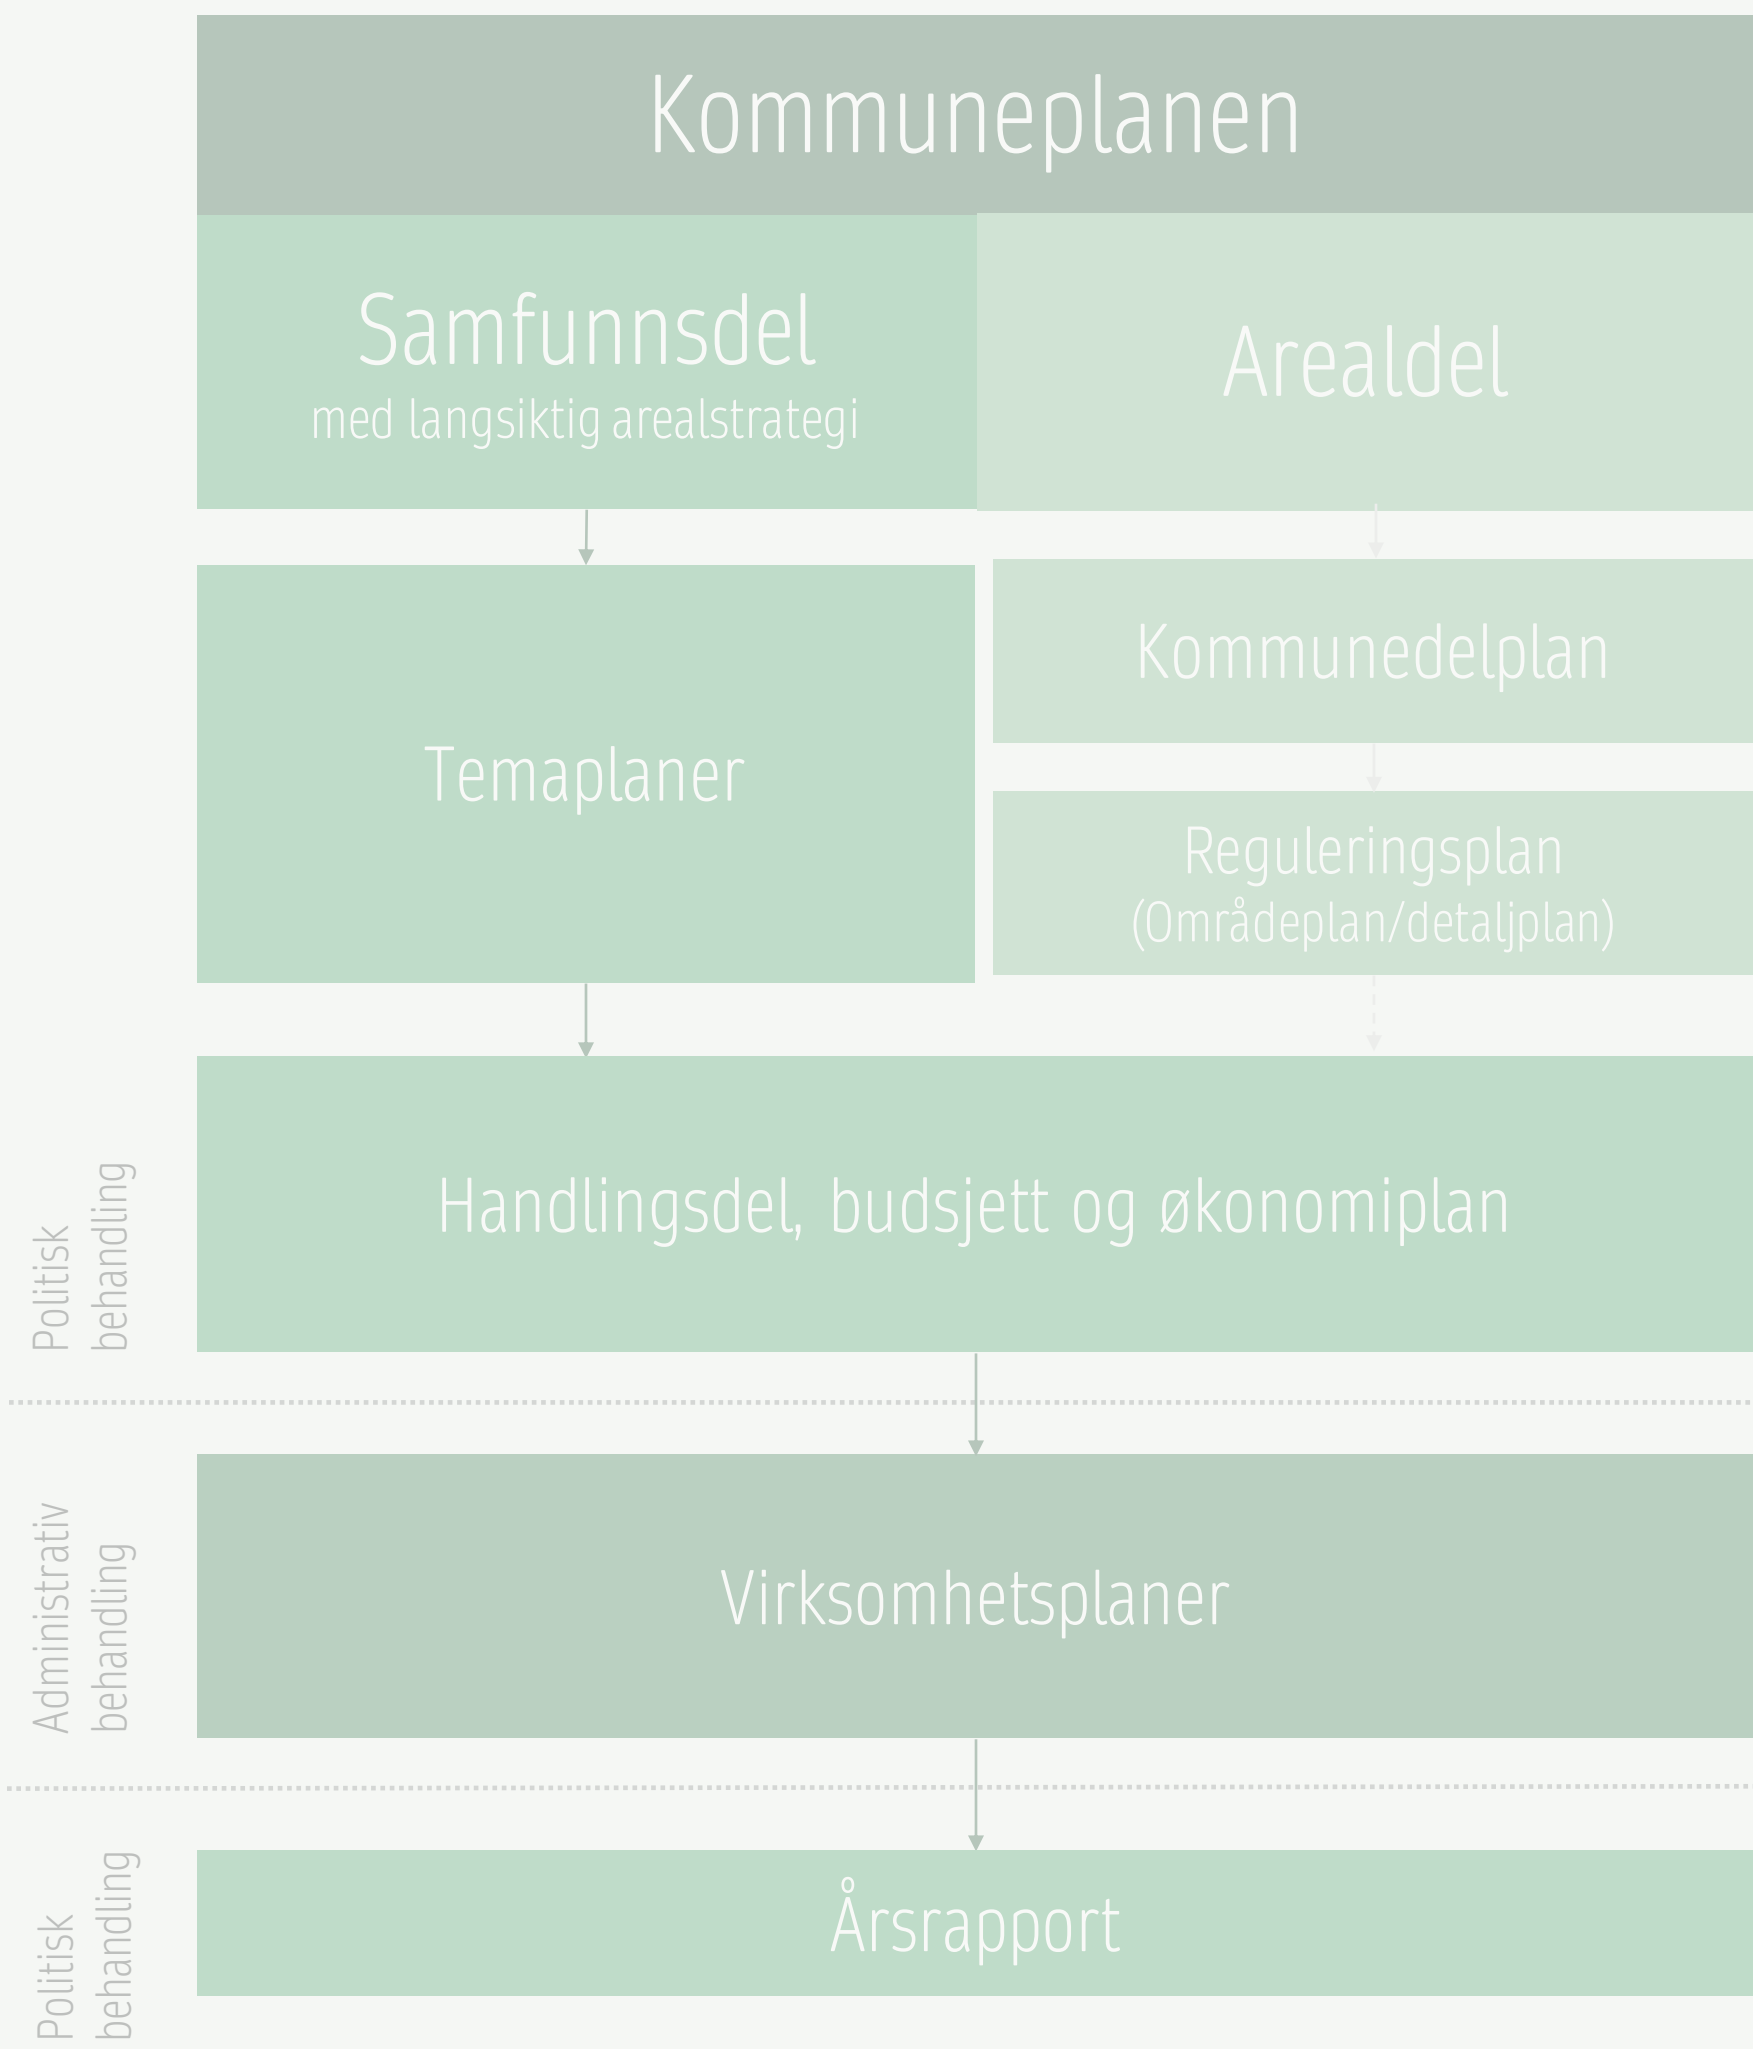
Kommuneplanen

Samfunnsdel
med langsiktig arealstrategi

Arealdel

Temaplaner

Kommunedelplan

Reguleringsplan
(Områdeplan/detaljplan)

Politisk behandling

Handlingsdel, budsjett og økonomiplan

Administrativ behandling

Virksomhetsplaner

Politisk behandling

Årsrapport